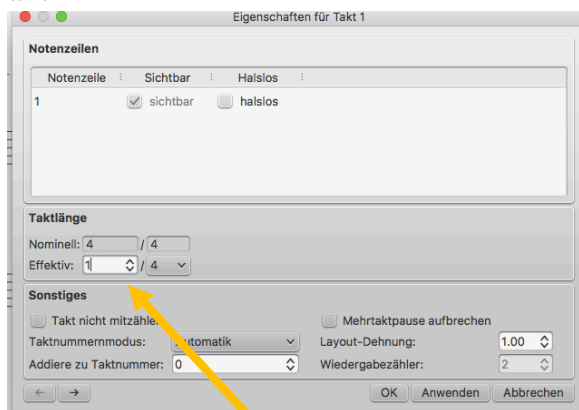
Eigenschaften für Takt 1

Notenzeilen

| Notenzeile | Sichtbar | Halslos |
|---|---|---|
| 1 | sichtbar | halslos |

Taktlänge

Nominell: 4 / 4

Effektiv: 1 / 4

Sonstiges

Takt nicht mitzähle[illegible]

Mehrtaktpause aufbrechen

Taktnummernmodus: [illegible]utomatik

Layout-Dehnung: 1.00

Addiere zu Taktnummer: 0

Wiedergabezähler: 2

← →

OK Anwenden Abbrechen